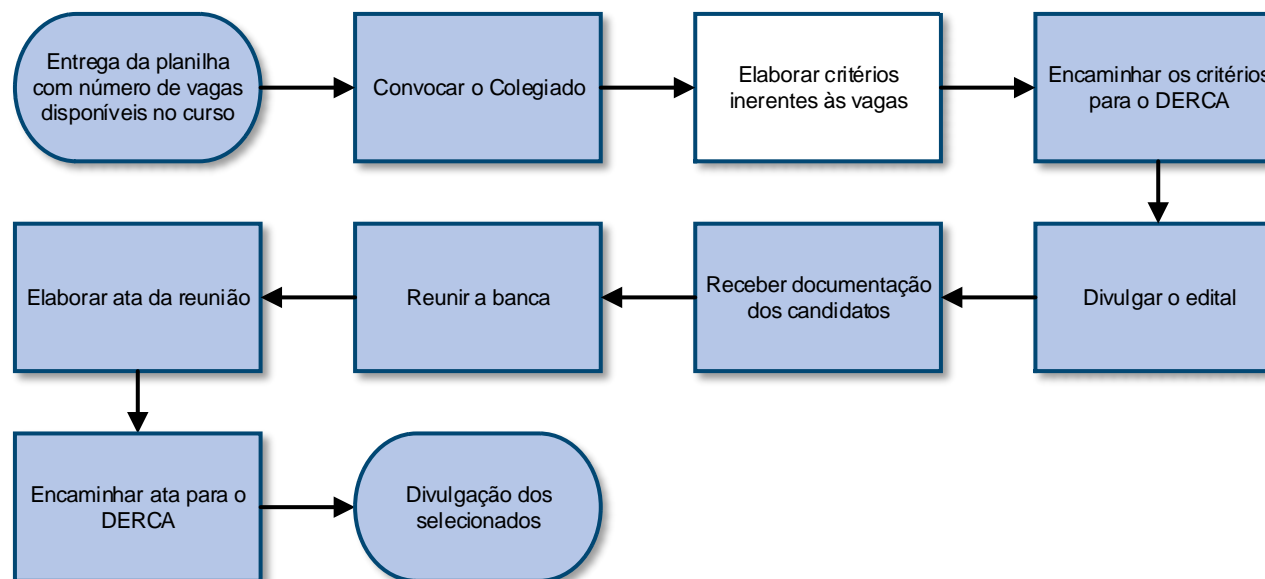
Entrega da planilha com número de vagas disponíveis no curso

Convocar o Colegiado

Elaborar critérios inerentes às vagas

Encaminhar os critérios para o DERCA

Divulgar o edital

Receber documentação dos candidatos

Reunir a banca

Elaborar ata da reunião

Encaminhar ata para o DERCA

Divulgação dos selecionados